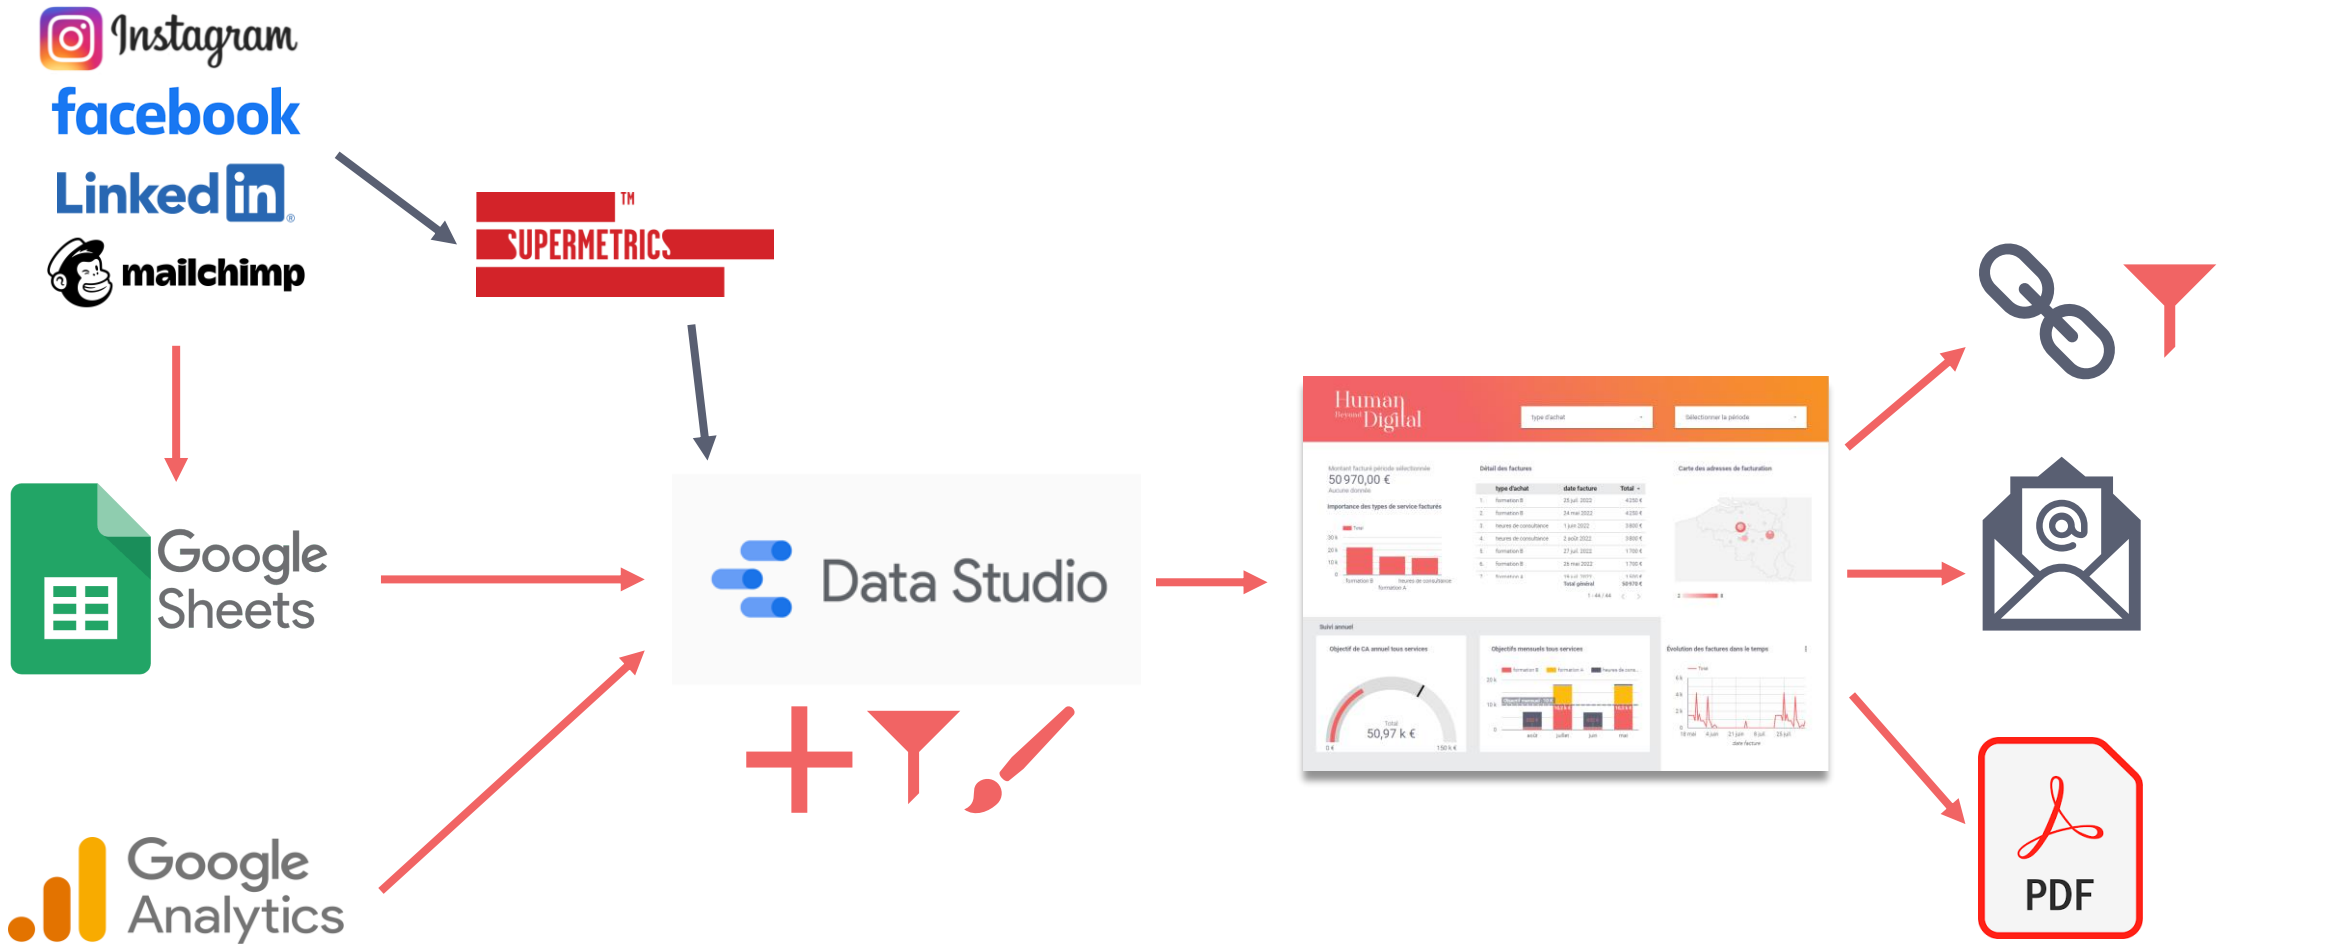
Instagram
facebook
LinkedIn
mailchimp

SUPERMETRICS™

Google Sheets

Data Studio

Google Analytics

Human Beyond Digital
type d'achat
Sélectionner la période
Montant facturé période sélectionnée
50 970,00 €
Importance des types de service facturés
Détail des factures
type d'achat
date facture
Total
Carte des adresses de facturation
Suivi annuel
Objectif de CA annuel tous services
50,97 k €
Objectifs mensuels tous services
Évolution des factures dans le temps

PDF